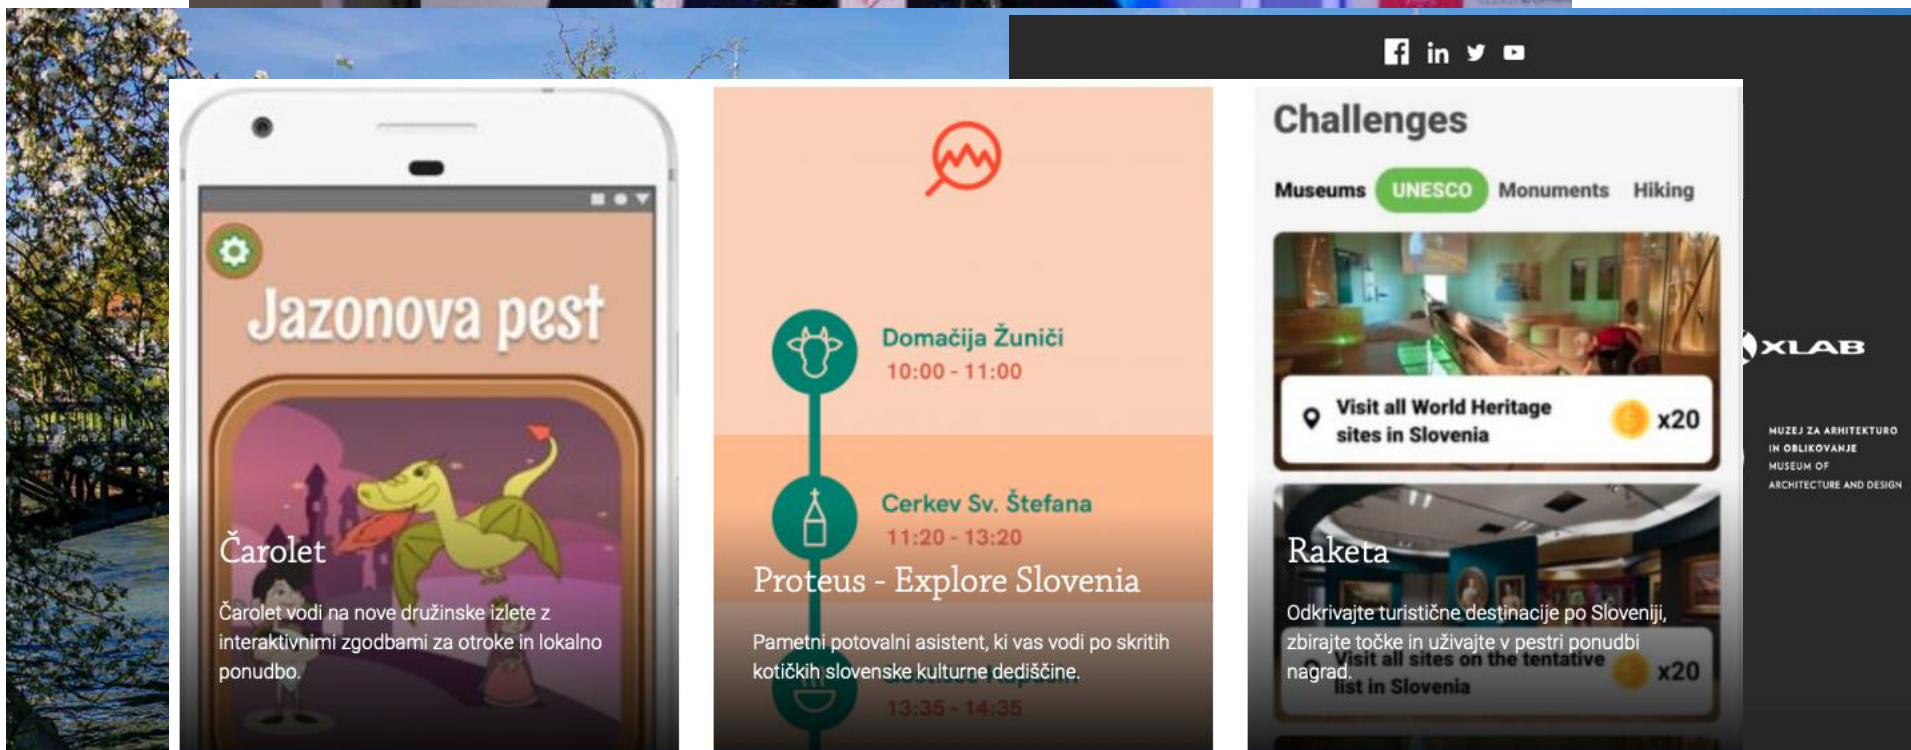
Jazonova pest

Čarolet

Čarolet vodi na nove družinske izlete z interaktivnimi zgodbami za otroke in lokalno ponudbo.

Domačija Žuniči
10:00 - 11:00

Cerkev Sv. Štefana
11:20 - 13:20

13:35 - 14:35

Proteus - Explore Slovenia

Pametni potovalni asistent, ki vas vodi po skritih kotičkih slovenske kulturne dediščine.

Challenges

Museums UNESCO Monuments Hiking

Visit all World Heritage sites in Slovenia x20

Raketa

Visit all sites on the tentative list in Slovenia x20

Odkrivajte turistične destinacije po Sloveniji, zbirajte točke in uživajte v pestri ponudbi nagrad.

XLAB

MUZEJ ZA ARHITEKTURO IN OBLIKOVANJE
MUSEUM OF ARCHITECTURE AND DESIGN